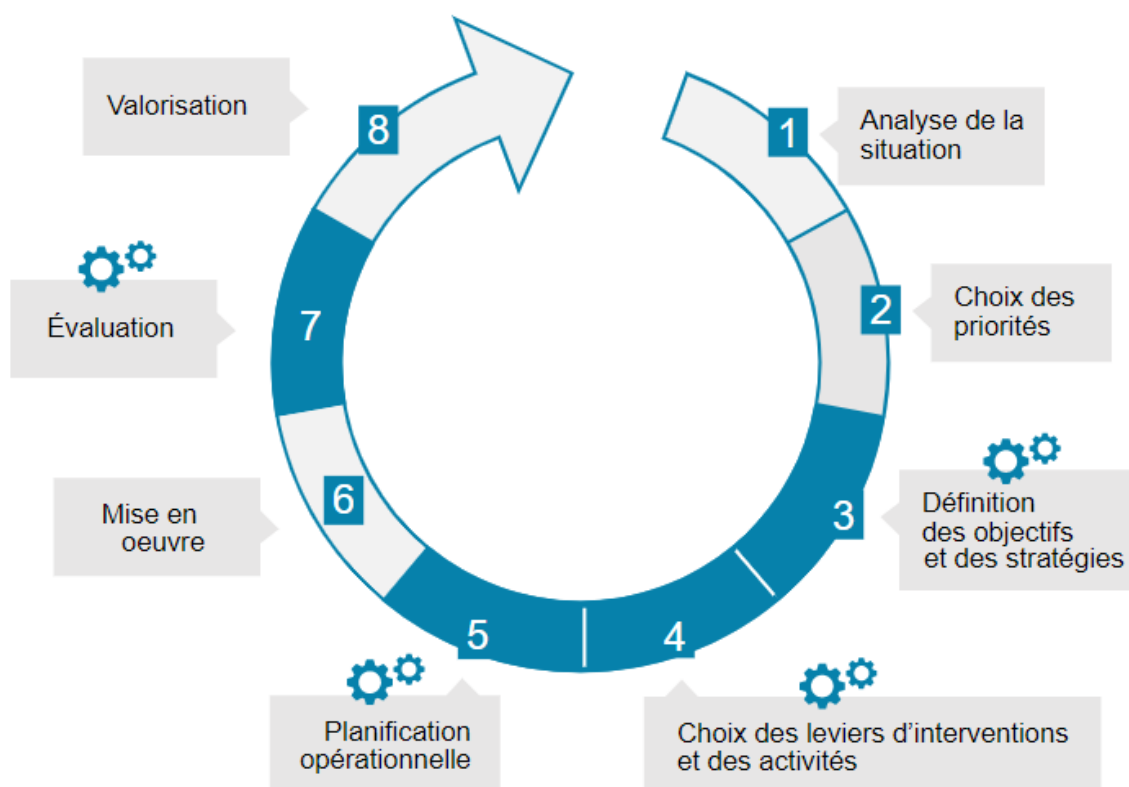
1
Analyse de la situation

2
Choix des priorités

3
Définition des objectifs et des stratégies

4
Choix des leviers d’interventions et des activités

5
Planification opérationnelle

6
Mise en oeuvre

7
Évaluation

8
Valorisation